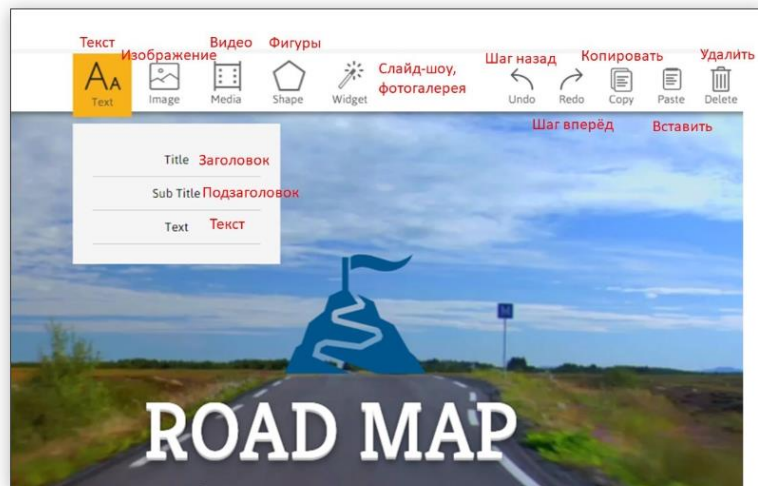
Текст
Изображение
Видео
Фигуры
Слайд-шоу, фотогалерея
Шаг назад
Копировать
Удалить
Text
Image
Media
Shape
Widget
Undo
Redo
Copy
Paste
Delete
Шаг вперёд
Вставить

Title Заголовок
Sub Title Подзаголовок
Text Текст

M

ROAD MAP